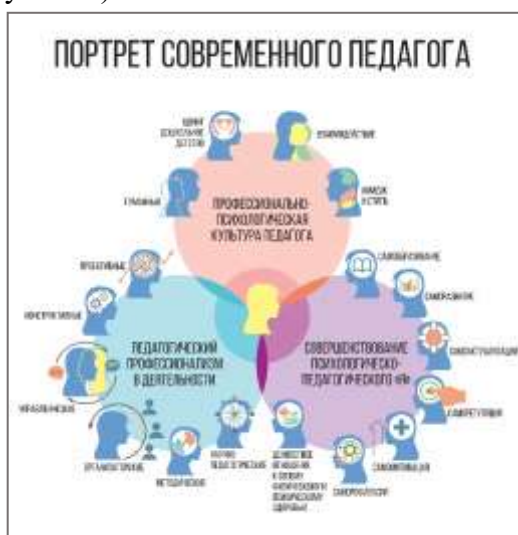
ПОРТРЕТ СОВРЕМЕННОГО ПЕДАГОГА

ПРОФЕССИОНАЛЬНО-ПСИХОЛОГИЧЕСКАЯ КУЛЬТУРА ПЕДАГОГА

ПЕДАГОГИЧЕСКИЙ ПРОФЕССИОНАЛИЗМ В ДЕЯТЕЛЬНОСТИ

СОВЕРШЕНСТВОВАНИЕ ПСИХОЛОГИЧЕСКО-ПЕДАГОГИЧЕСКОГО «Я»

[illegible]

ВЗАИМОДЕЙСТВИЕ

ИМИДЖ И СТИЛЬ

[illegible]

ПРОЕКТИВНЫЕ

КОНСТРУКТИВНЫЕ

УПРАВЛЕНЧЕСКИЕ

ОРГАНИЗАТОРСКИЕ

МЕТОДИЧЕСКИЕ

НАУЧНО-ПЕДАГОГИЧЕСКИЕ

САМООБРАЗОВАНИЕ

САМОРАЗВИТИЕ

САМОАКТУАЛИЗАЦИЯ

САМОРЕГУЛЯЦИЯ

САМОМОТИВАЦИЯ

САМОРЕФЛЕКСИЯ

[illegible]